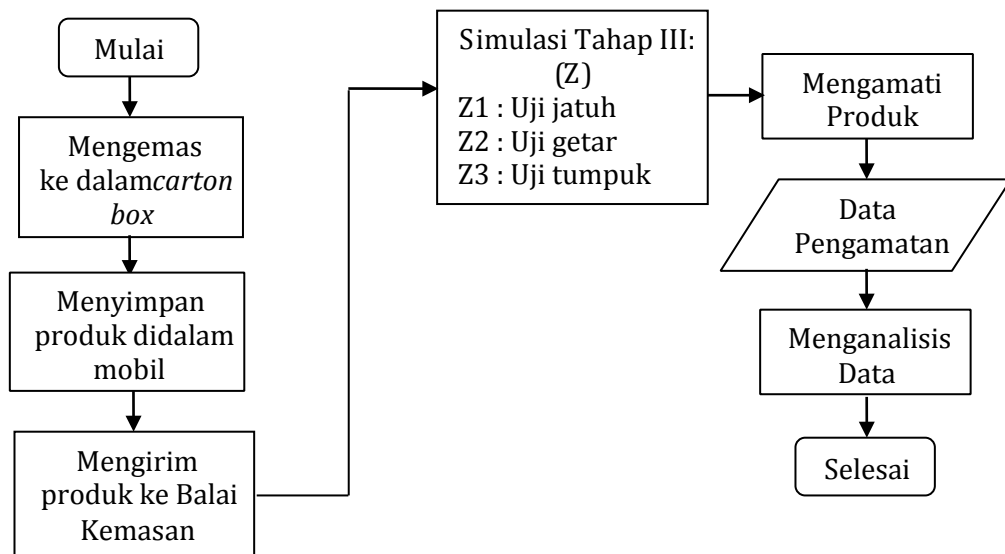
Mulai

Mengemas ke dalam*carton box*

Menyimpan produk didalam mobil

Mengirim produk ke Balai Kemasan

Simulasi Tahap III: (Z)
Z1 : Uji jatuh
Z2 : Uji getar
Z3 : Uji tumpuk

Mengamati Produk

Data Pengamatan

Menganalisis Data

Selesai